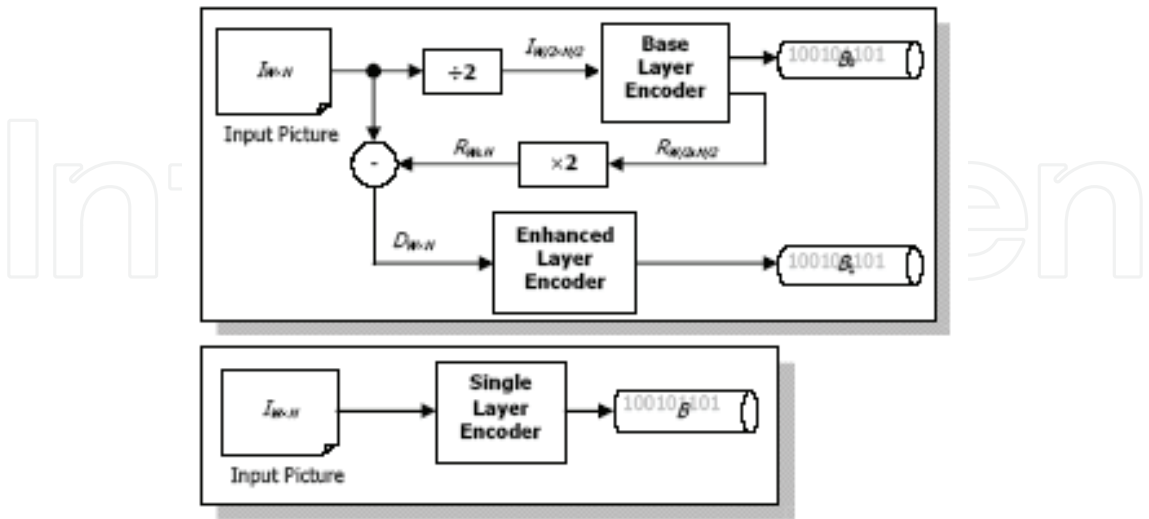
$I_{W\times N}$

Input Picture

$\div 2$

$I_{W/2\times N/2}$

Base Layer Encoder

100101101 $B_0$

-

$R_{W\times N}$

$\times 2$

$R_{W/2\times N/2}$

$D_{W\times N}$

Enhanced Layer Encoder

100101101 $B_1$

$I_{W\times N}$

Input Picture

Single Layer Encoder

100101101 $B$